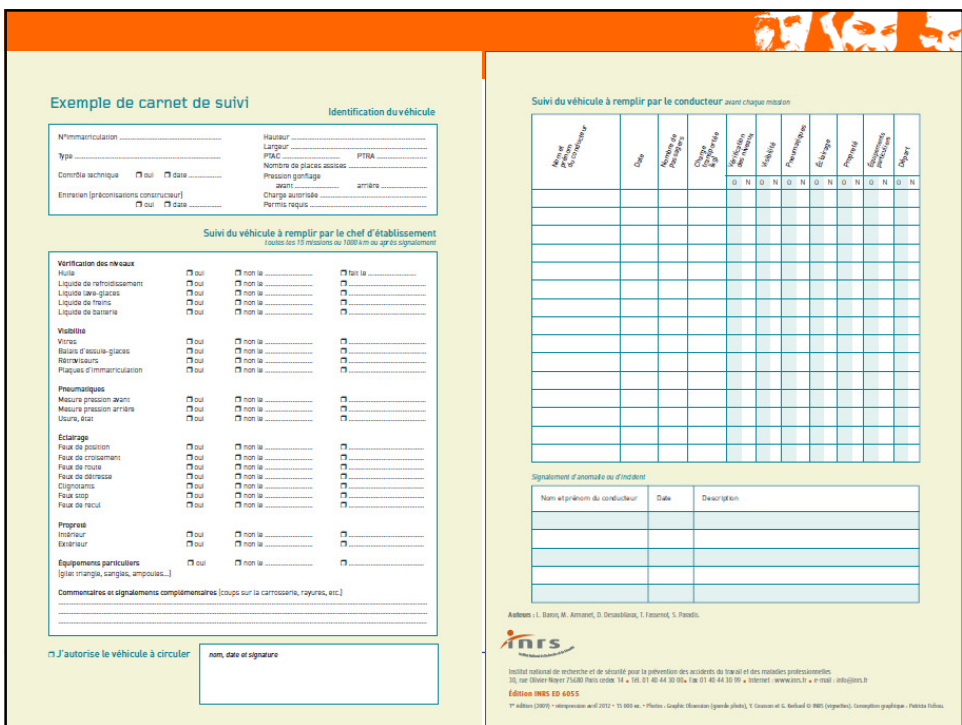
Exemple de carnet de suivi

Identification du véhicule

N°immatriculation ..............................
Type ..............................
Contrôle technique ☐ oui ☐ date ..............
Entretien (préconisations constructeur) ☐ oui ☐ date ..............

Hauteur ..............................
Largeur ..............................
PTAC .............. PTRA ..............
Nombre de places assises ..............
Pression gonflage avant .............. arrière ..............
Charge autorisée ..............................
Permis requis ..............................

Suivi du véhicule à remplir par le chef d'établissement
(toutes les 15 missions ou 1000 km ou après signalement)

Vérification des niveaux
Huile ☐ oui ☐ non le .............. ☐ fait le ..............
Liquide de refroidissement ☐ oui ☐ non le .............. ☐ ..............
Liquide lave-glaces ☐ oui ☐ non le .............. ☐ ..............
Liquide de freins ☐ oui ☐ non le .............. ☐ ..............
Liquide de batterie ☐ oui ☐ non le .............. ☐ ..............

Visibilité
Vitres ☐ oui ☐ non le .............. ☐ ..............
Balais d'essuie-glaces ☐ oui ☐ non le .............. ☐ ..............
Rétroviseurs ☐ oui ☐ non le .............. ☐ ..............
Plaques d'immatriculation ☐ oui ☐ non le .............. ☐ ..............

Pneumatiques
Mesure pression avant ☐ oui ☐ non le .............. ☐ ..............
Mesure pression arrière ☐ oui ☐ non le .............. ☐ ..............
Usure, état ☐ oui ☐ non le .............. ☐ ..............

Éclairage
Feux de position ☐ oui ☐ non le .............. ☐ ..............
Feux de croisement ☐ oui ☐ non le .............. ☐ ..............
Feux de route ☐ oui ☐ non le .............. ☐ ..............
Feux de détresse ☐ oui ☐ non le .............. ☐ ..............
Clignotants ☐ oui ☐ non le .............. ☐ ..............
Feux stop ☐ oui ☐ non le .............. ☐ ..............
Feux de recul ☐ oui ☐ non le .............. ☐ ..............

Propreté
Intérieur ☐ oui ☐ non le .............. ☐ ..............
Extérieur ☐ oui ☐ non le .............. ☐ ..............

Équipements particuliers ☐ oui ☐ non le .............. ☐ ..............
(gilet, triangle, sangles, ampoules...)

Commentaires et signalements complémentaires (coups sur la carrosserie, rayures, etc.)

☐ J'autorise le véhicule à circuler
nom, date et signature

Suivi du véhicule à remplir par le conducteur avant chaque mission

| Nom et prénom du conducteur | Date | Nombre de passagers | Charge transportée (kg) | Vérification des niveaux | | Visibilité | | Pneumatiques | | Éclairage | | Propreté | | Équipements particuliers | | Départ | |
|---|---|---|---|---|---|---|---|---|---|---|---|---|---|---|---|---|---|
| | | | | O | N | O | N | O | N | O | N | O | N | O | N | O | N |

Signalement d'anomalie ou d'incident

| Nom et prénom du conducteur | Date | Description |
|---|---|---|
| | | |

Auteurs : L. Baron, M. Armanet, D. Desaubliaux, T. Fassenot, S. Paradis.

inrs

Institut national de recherche et de sécurité pour la prévention des accidents du travail et des maladies professionnelles
30, rue Olivier-Noyer 75680 Paris cedex 14 • Tél. 01 40 44 30 00 • Fax 01 40 44 30 99 • Internet : www.inrs.fr • e-mail : info@inrs.fr

Édition INRS ED 6055

1re édition (2009) • réimpression avril 2012 • 15 000 ex. • Photos : Graphic Obsession (grande photo), Y. Cousson et G. Kerbaol © INRS (vignettes). Conception graphique : Patricia Fichou.